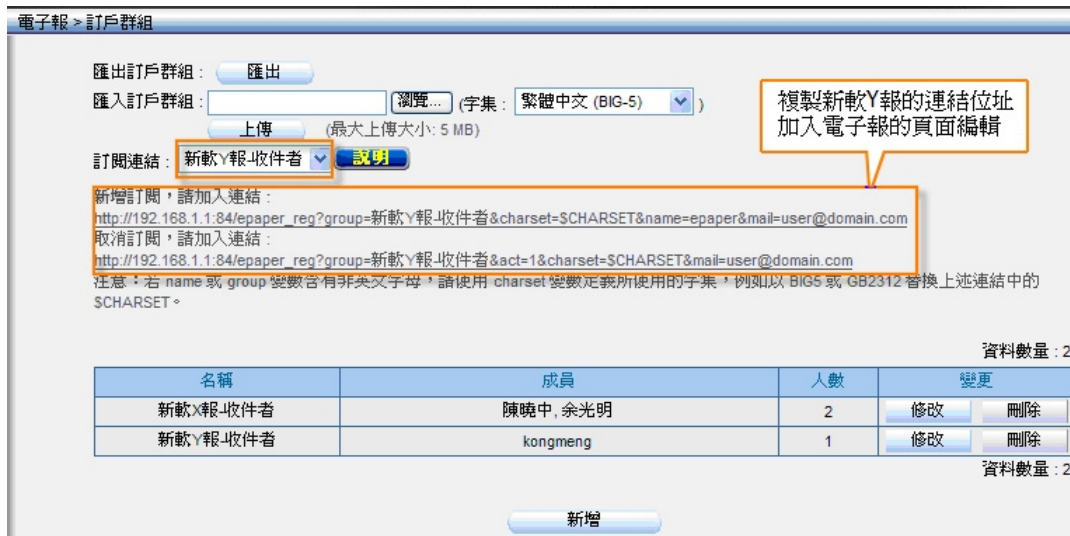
電子報 > 訂戶群組

匯出訂戶群組： 匯出
匯入訂戶群組： 瀏覽... (字集： 繁體中文 (BIG-5) )
上傳 (最大上傳大小: 5 MB)
訂閱連結： 新軟Y報-收件者 說明

複製新軟Y報的連結位址加入電子報的頁面編輯

新增訂閱，請加入連結：
http://192.168.1.1:84/epaper_reg?group=新軟Y報-收件者&charset=$CHARSET&name=epaper&mail=user@domain.com
取消訂閱，請加入連結：
http://192.168.1.1:84/epaper_reg?group=新軟Y報-收件者&act=1&charset=$CHARSET&mail=user@domain.com
注意：若 name 或 group 變數含有非英文字母，請使用 charset 變數定義所使用的字集，例如以 BIG5 或 GB2312 替換上述連結中的 $CHARSET。

資料數量：2

| 名稱 | 成員 | 人數 | 變更 |
|---|---|---|---|
| 新軟X報-收件者 | 陳曉中, 余光明 | 2 | 修改 刪除 |
| 新軟Y報-收件者 | kongmeng | 1 | 修改 刪除 |

資料數量：2

新增